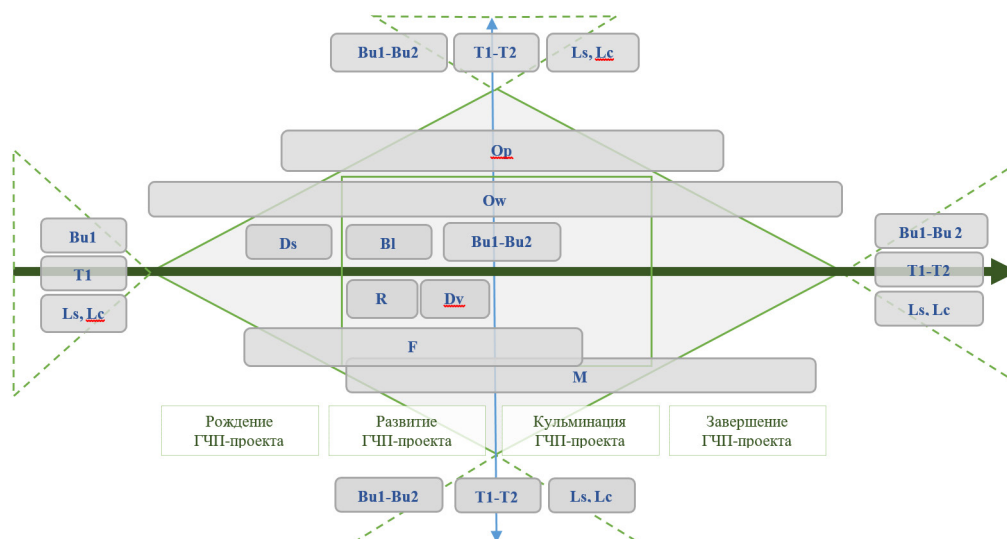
Bu1-Bu2
T1-T2
Ls, Lc

Op

Ow

Bu1
T1
Ls, Lc

Ds
Bl
Bu1-Bu2

Bu1-Bu 2
T1-T2
Ls, Lc

R
Dv

F

M

Рождение ГЧП-проекта
Развитие ГЧП-проекта
Кульминация ГЧП-проекта
Завершение ГЧП-проекта

Bu1-Bu2
T1-T2
Ls, Lc